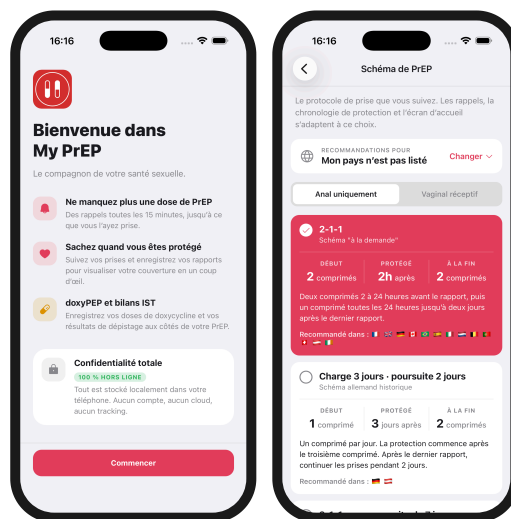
16:16

Bienvenue dans My PrEP

Le compagnon de votre santé sexuelle.

Ne manquez plus une dose de PrEP
Des rappels toutes les 15 minutes, jusqu'à ce que vous l'ayez prise.

Sachez quand vous êtes protégé
Suivez vos prises et enregistrez vos rapports pour visualiser votre couverture en un coup d'œil.

doxyPEP et bilans IST
Enregistrez vos doses de doxycycline et vos résultats de dépistage aux côtés de votre PrEP.

Confidentialité totale
100 % HORS LIGNE
Tout est stocké localement dans votre téléphone. Aucun compte, aucun cloud, aucun tracking.

Commencer

16:16

Schéma de PrEP

Le protocole de prise que vous suivez. Les rappels, la chronologie de protection et l'écran d'accueil s'adaptent à ce choix.

RECOMMANDATIONS POUR
Mon pays n'est pas listé
Changer

Anal uniquement
Vaginal réceptif

2-1-1
Schéma "à la demande"

| DÉBUT | PROTÉGÉ | À LA FIN |
|---|---|---|
| 2 comprimés | 2h après | 2 comprimés |

Deux comprimés 2 à 24 heures avant le rapport, puis un comprimé toutes les 24 heures jusqu'à deux jours après le dernier rapport.

Recommandé dans :

Charge 3 jours · poursuite 2 jours
Schéma allemand historique

| DÉBUT | PROTÉGÉ | À LA FIN |
|---|---|---|
| 1 comprimé | 3 jours après | 2 comprimés |

Un comprimé par jour. La protection commence après le troisième comprimé. Après le dernier rapport, continuer les prises pendant 2 jours.

Recommandé dans :